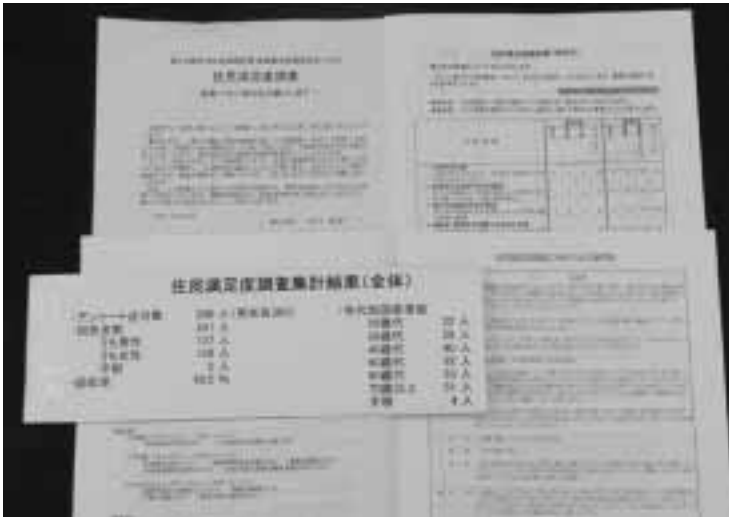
住民満足度調査

住民満足度調査集計結果（全体）

アンケート送付数　200 人
回答者数　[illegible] 人
うち男性　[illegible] 人
うち女性　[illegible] 人
不明　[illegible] 人
回収率　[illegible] %

年代別回答者数
20歳代　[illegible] 人
30歳代　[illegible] 人
40歳代　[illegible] 人
50歳代　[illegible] 人
60歳代　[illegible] 人
70歳以上　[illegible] 人
不明　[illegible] 人